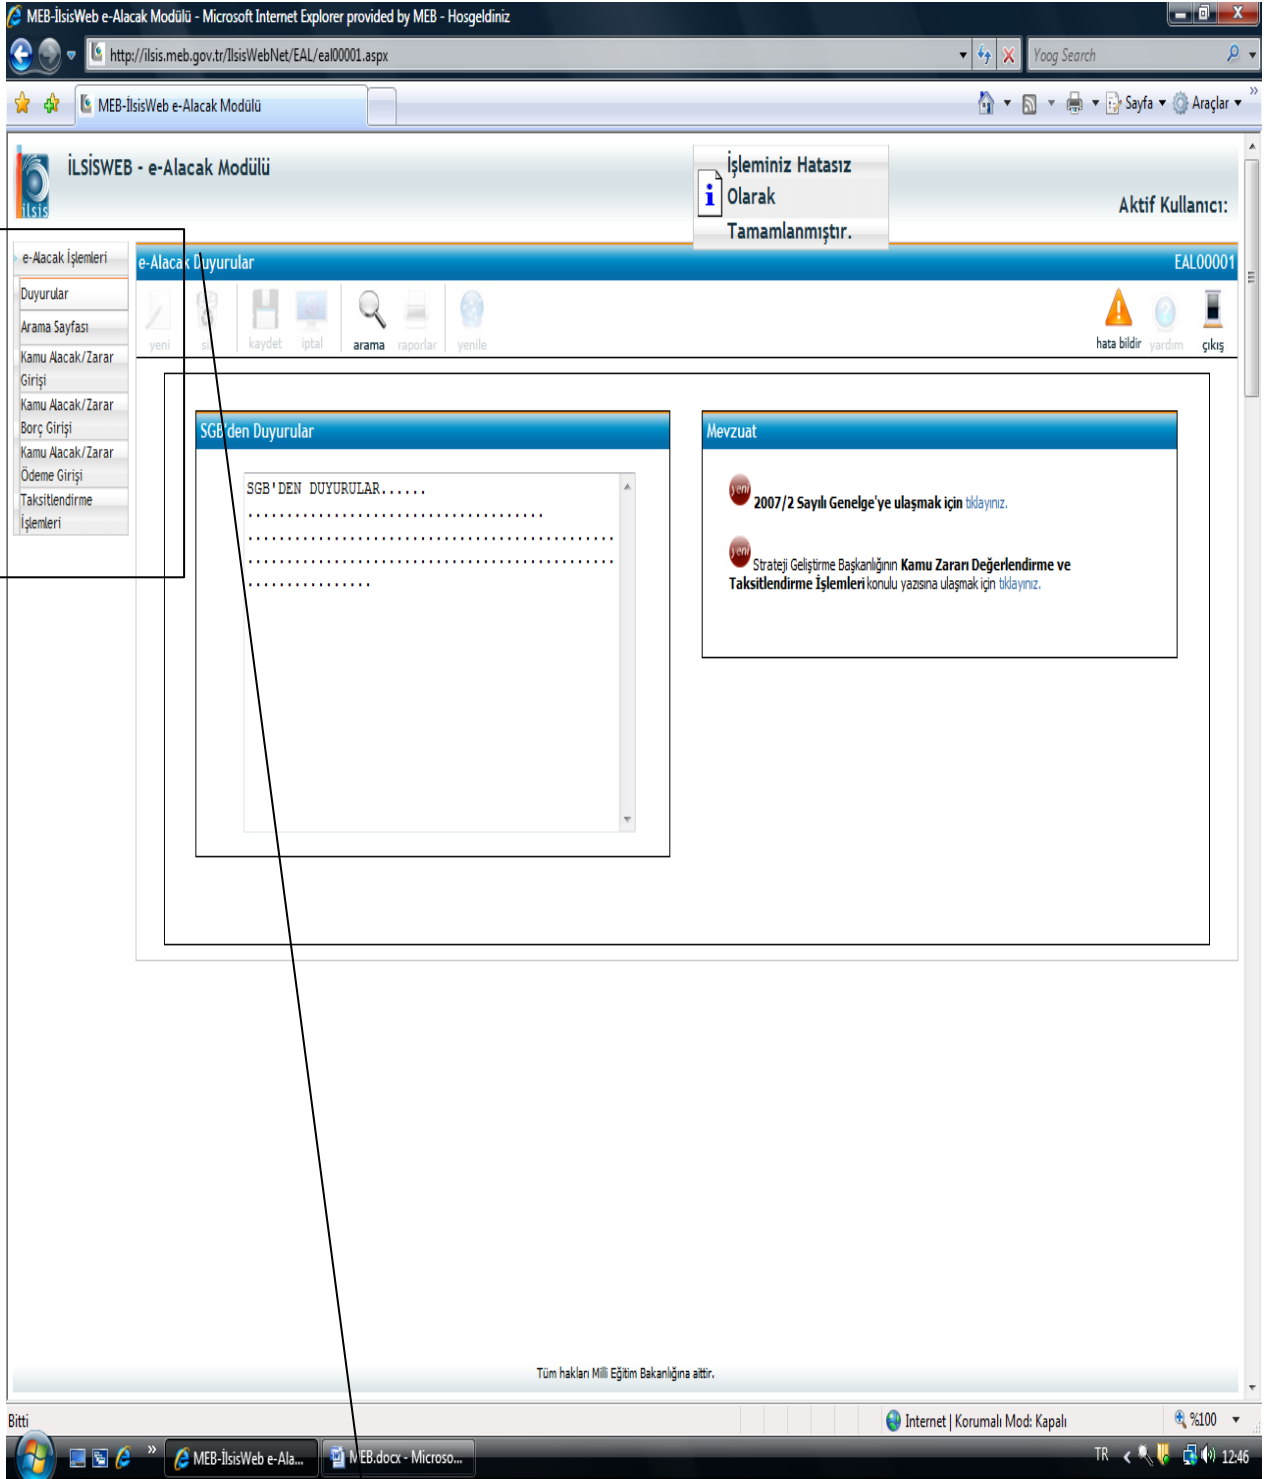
MEB-İlsisWeb e-Alacak Modülü - Microsoft Internet Explorer provided by MEB - Hosgeldiniz

http://ilsis.meb.gov.tr/IlsisWebNet/EAL/eal00001.aspx

Yoog Search

MEB-İlsisWeb e-Alacak Modülü

Sayfa Araçlar

ilsis İLSİSWEB - e-Alacak Modülü

İşleminiz Hatasız Olarak Tamamlanmıştır.

Aktif Kullanıcı:

e-Alacak İşlemleri

Duyurular

Arama Sayfası

Kamu Alacak/Zarar Girişi

Kamu Alacak/Zarar Borç Girişi

Kamu Alacak/Zarar Ödeme Girişi

Taksitlendirme İşlemleri

e-Alacak Duyurular

EAL00001

yeni sil kaydet iptal arama raporlar yenile

hata bildir yardım çıkış

SGB'den Duyurular

SGB'DEN DUYURULAR......
.....................................
..............................................
..............................................
...............

Mevzuat

yeni 2007/2 Sayılı Genelge'ye ulaşmak için tıklayınız.

yeni Strateji Geliştirme Başkanlığının Kamu Zararı Değerlendirme ve Taksitlendirme İşlemleri konulu yazısına ulaşmak için tıklayınız.

Tüm hakları Milli Eğitim Bakanlığına aittir.

Bitti

Internet | Korumalı Mod: Kapalı

%100

MEB-İlsisWeb e-Ala...

MEB.docx - Microso...

TR

12:46